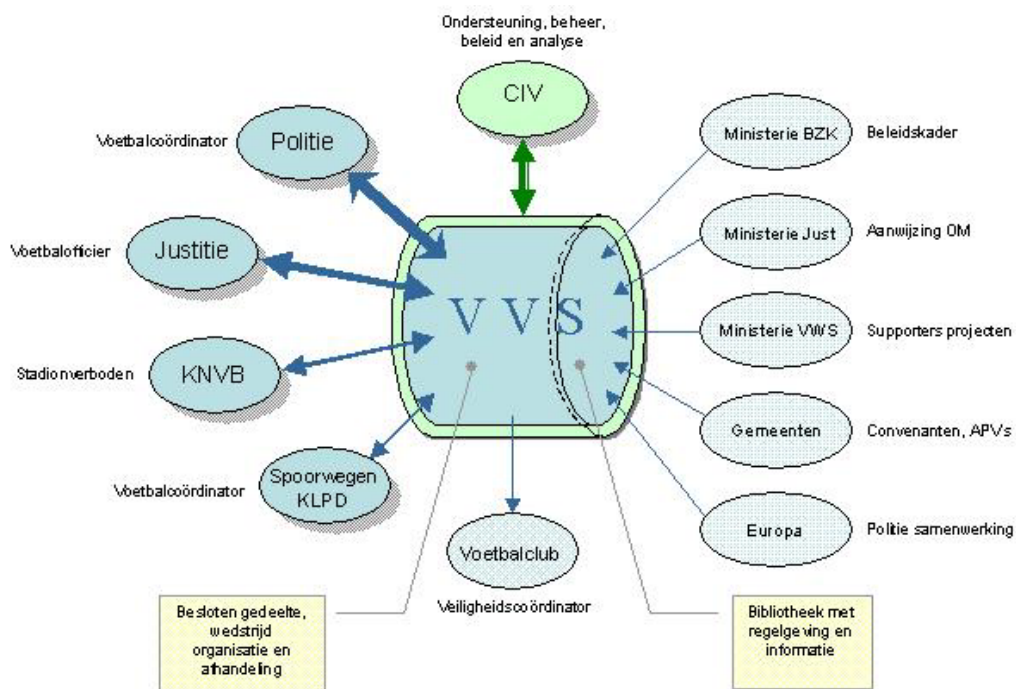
Ondersteuning, beheer, beleid en analyse

CIV

Voetbalcoördinator

Politie

Voetbalofficier

Justitie

Stadionverboden

KNVB

Voetbalcoördinator

Spoorwegen KLPD

V V S

Voetbalclub

Veiligheidscoördinator

Ministerie BZK

Beleidskader

Ministerie Just

Aanwijzing OM

Ministerie VWS

Supporters projecten

Gemeenten

Convenanten, APVs

Europa

Politie samenwerking

Besloten gedeelte, wedstrijd organisatie en afhandeling

Bibliotheek met regelgeving en informatie